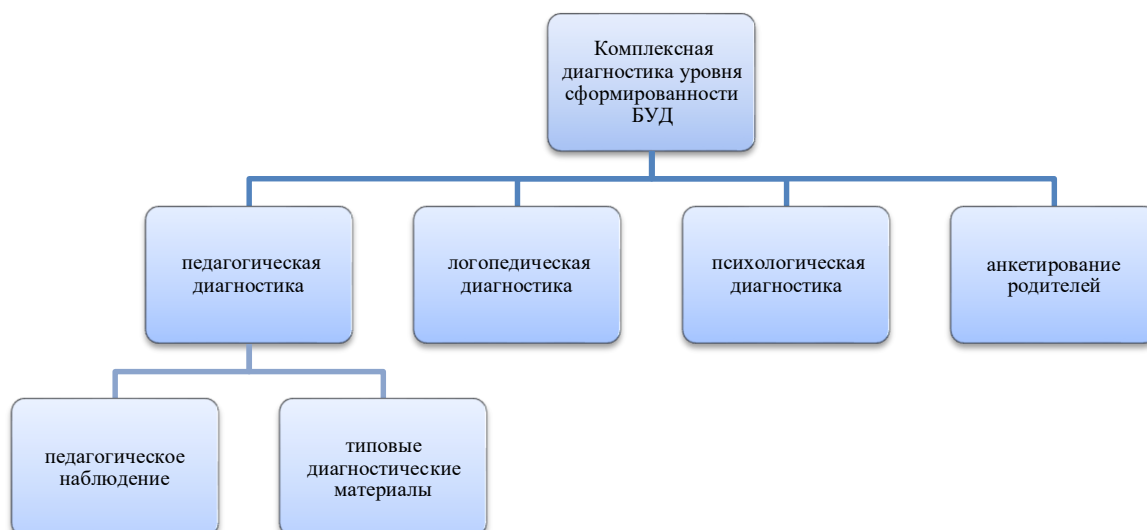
Комплексная диагностика уровня сформированности БУД

педагогическая диагностика

логопедическая диагностика

психологическая диагностика

анкетирование родителей

педагогическое наблюдение

типовые диагностические материалы